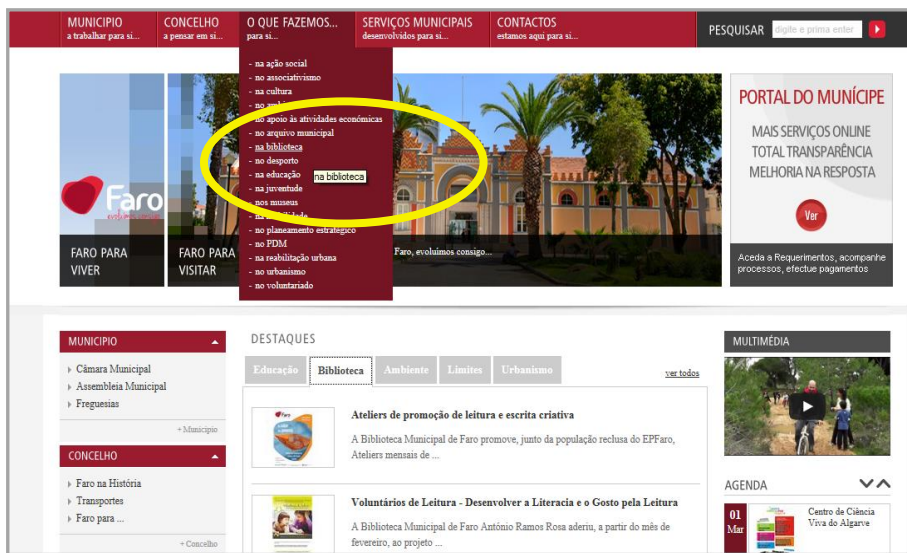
MUNICIPIO
a trabalhar para si...

CONCELHO
a pensar em si...

O QUE FAZEMOS...
para si...

SERVIÇOS MUNICIPAIS
desenvolvidos para si...

CONTACTOS
estamos aqui para si...

PESQUISAR digite e prima enter

- na ação social
- no associativismo
- na cultura
- no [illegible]
- no apoio às atividades económicas
- no arquivo municipal
- na biblioteca
- no desporto
- na educação
- na juventude
- nos museus
- na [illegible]
- no planeamento estratégico
- no PDM
- na reabilitação urbana
- no urbanismo
- no voluntariado

na biblioteca

Faro

FARO PARA VIVER

FARO PARA VISITAR

Faro, evoluímos consigo...

PORTAL DO MUNÍCIPE
MAIS SERVIÇOS ONLINE
TOTAL TRANSPARÊNCIA
MELHORIA NA RESPOSTA
Ver
Aceda a Requerimentos, acompanhe processos, efectue pagamentos

MUNICIPIO
Câmara Municipal
Assembleia Municipal
Freguesias
+ Município

CONCELHO
Faro na História
Transportes
Faro para ...
+ Concelho

DESTAQUES
Educação | Biblioteca | Ambiente | Limites | Urbanismo
ver todos

Ateliers de promoção de leitura e escrita criativa
A Biblioteca Municipal de Faro promove, junto da população reclusa do EPFaro, Ateliers mensais de ...

Voluntários de Leitura - Desenvolver a Literacia e o Gosto pela Leitura
A Biblioteca Municipal de Faro António Ramos Rosa aderiu, a partir do mês de fevereiro, ao projeto ...

MULTIMÉDIA

AGENDA
01 Mar
Centro de Ciência Viva do Algarve